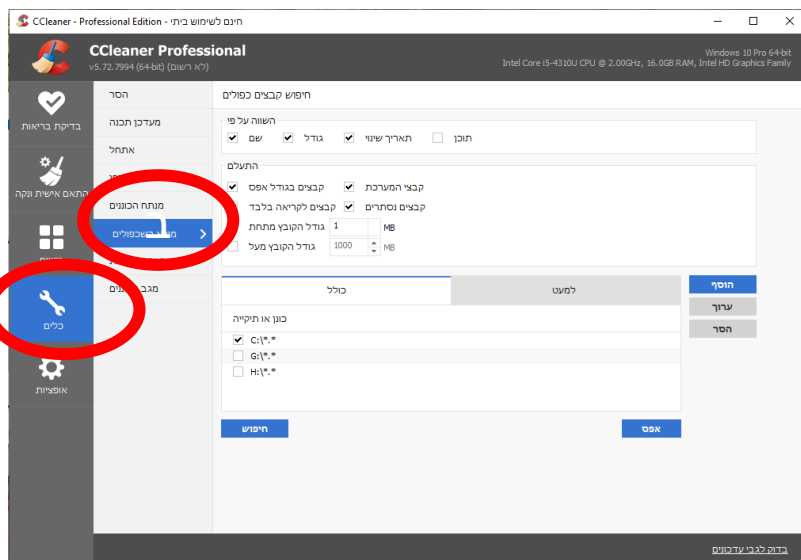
CCleaner - Professional Edition - חינם לשימוש ביתי

CCleaner Professional
v5.72.7994 (64-bit) (לא רשום)

Windows 10 Pro 64-bit
Intel Core i5-4310U CPU @ 2.00GHz, 16.0GB RAM, Intel HD Graphics Family

בדיקת בריאות
התאם אישית ונקה
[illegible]
כלים
אופציות

הסר
מעדכן תכנה
אתחל
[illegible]
מנתח הכוננים
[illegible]
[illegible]
מגב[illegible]

חיפוש קבצים כפולים

השווה על פי
שם
גודל
תאריך שינוי
תוכן

התעלם
קבצים בגודל אפס
קבצי המערכת
קבצים לקריאה בלבד
קבצים נסתרים
גודל הקובץ מתחת 1 MB
גודל הקובץ מעל 1000 MB

כולל
למעט

כונן או תיקייה
C:\*.*
G:\*.*
H:\*.*

הוסף
ערוך
הסר

חיפוש
אפס

בדוק לגבי עדכונים